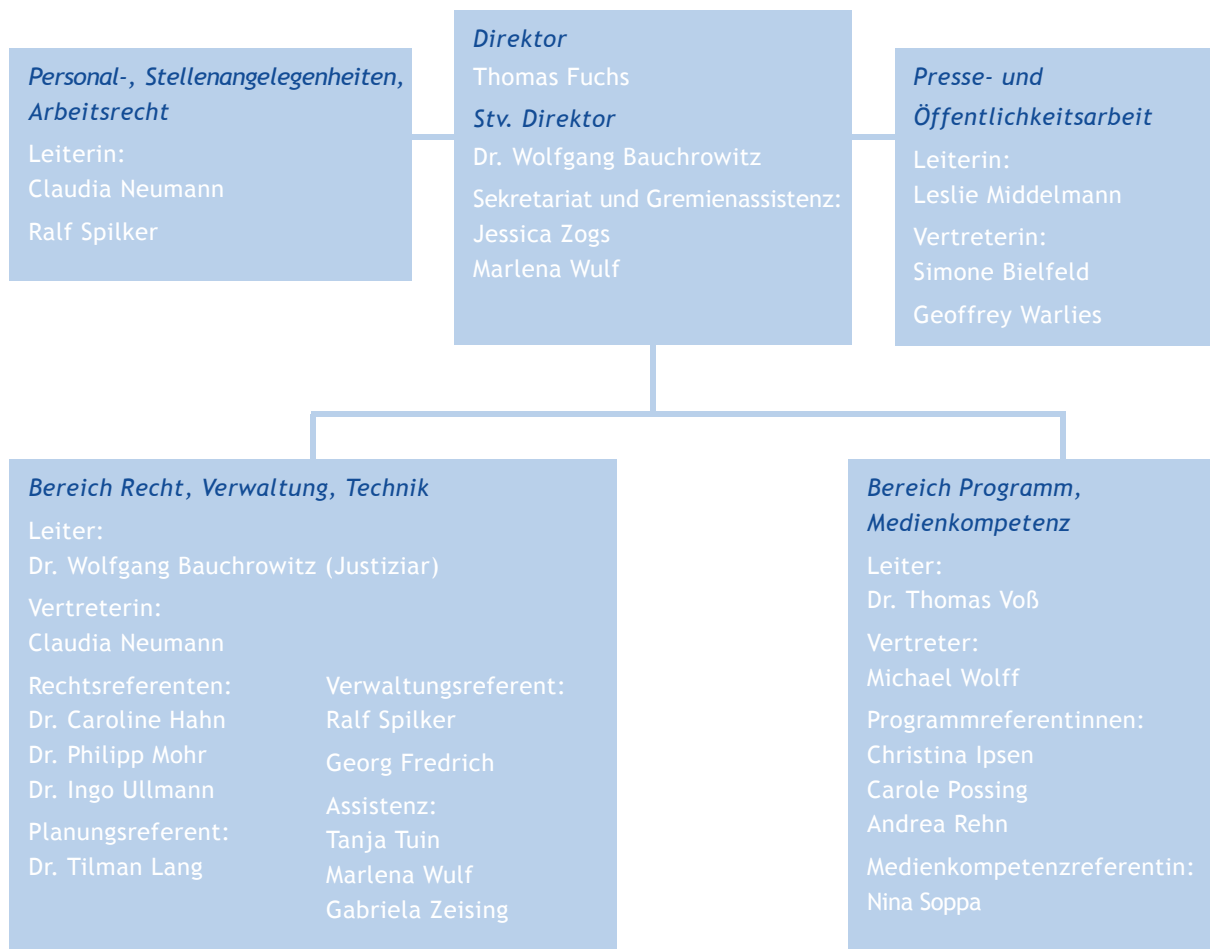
Personal-, Stellenangelegenheiten, Arbeitsrecht
Leiterin:
Claudia Neumann
Ralf Spilker

Direktor
Thomas Fuchs
Stv. Direktor
Dr. Wolfgang Bauchrowitz
Sekretariat und Gremienassistenz:
Jessica Zogs
Marlena Wulf

Presse- und Öffentlichkeitsarbeit
Leiterin:
Leslie Middelmann
Vertreterin:
Simone Bielfeld
Geoffrey Warlies

Bereich Recht, Verwaltung, Technik
Leiter:
Dr. Wolfgang Bauchrowitz (Justiziar)
Vertreterin:
Claudia Neumann
Rechtsreferenten:
Dr. Caroline Hahn
Dr. Philipp Mohr
Dr. Ingo Ullmann
Planungsreferent:
Dr. Tilman Lang

Verwaltungsreferent:
Ralf Spilker
Georg Fredrich
Assistenz:
Tanja Tuin
Marlena Wulf
Gabriela Zeising

Bereich Programm, Medienkompetenz
Leiter:
Dr. Thomas Voß
Vertreter:
Michael Wolff
Programmreferentinnen:
Christina Ipsen
Carole Possing
Andrea Rehn
Medienkompetenzreferentin:
Nina Soppa